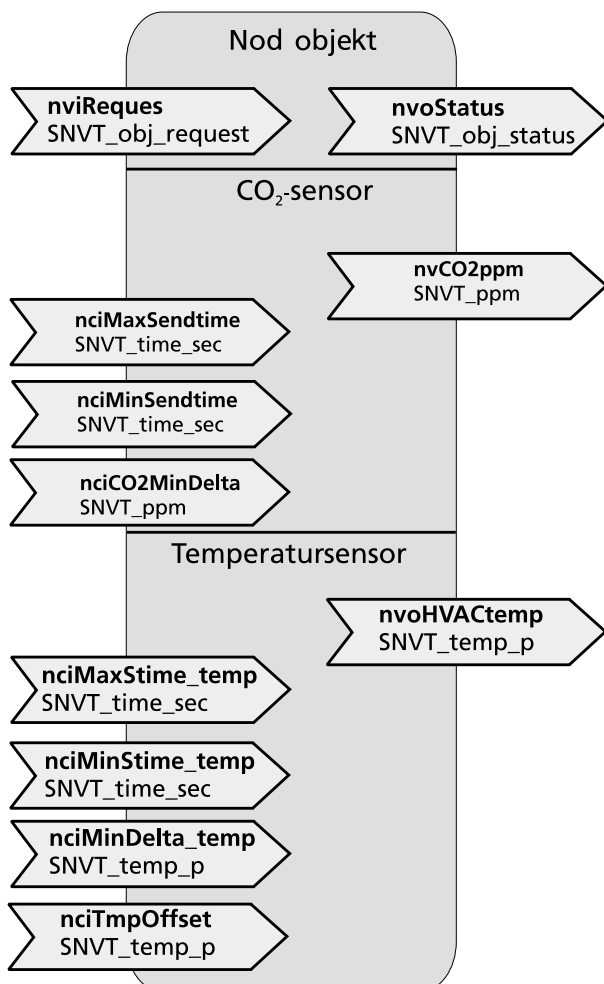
Nod objekt

nviReques
SNVT_obj_request

nvoStatus
SNVT_obj_status

$CO_2$-sensor

nvCO2ppm
SNVT_ppm

nciMaxSendtime
SNVT_time_sec

nciMinSendtime
SNVT_time_sec

nciCO2MinDelta
SNVT_ppm

Temperatursensor

nvoHVACtemp
SNVT_temp_p

nciMaxStime_temp
SNVT_time_sec

nciMinStime_temp
SNVT_time_sec

nciMinDelta_temp
SNVT_temp_p

nciTmpOffset
SNVT_temp_p